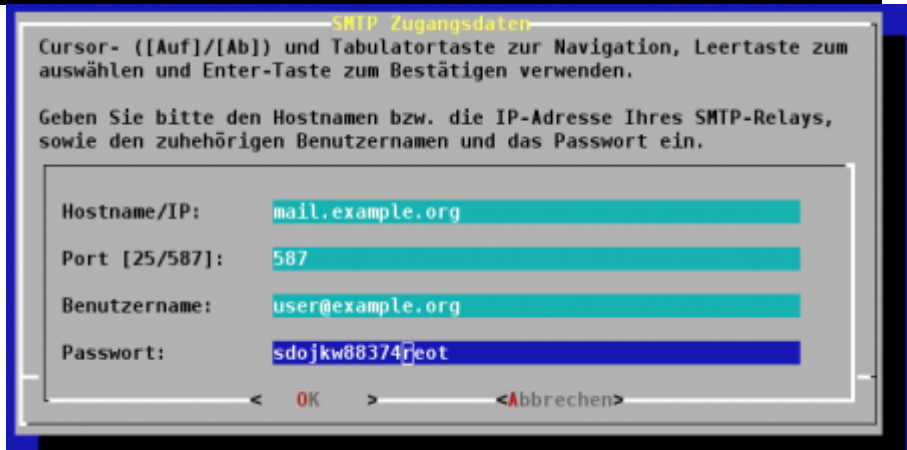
SMTP Zugangsdaten

Cursor- ([Auf]/[Ab]) und Tabulatortaste zur Navigation, Leertaste zum auswählen und Enter-Taste zum Bestätigen verwenden.

Geben Sie bitte den Hostnamen bzw. die IP-Adresse Ihres SMTP-Relays, sowie den zuhehörigen Benutzernamen und das Passwort ein.

Hostname/IP: mail.example.org

Port [25/587]: 587

Benutzername: user@example.org

Passwort: sdojkw88374reot

< OK > <Abbrechen>